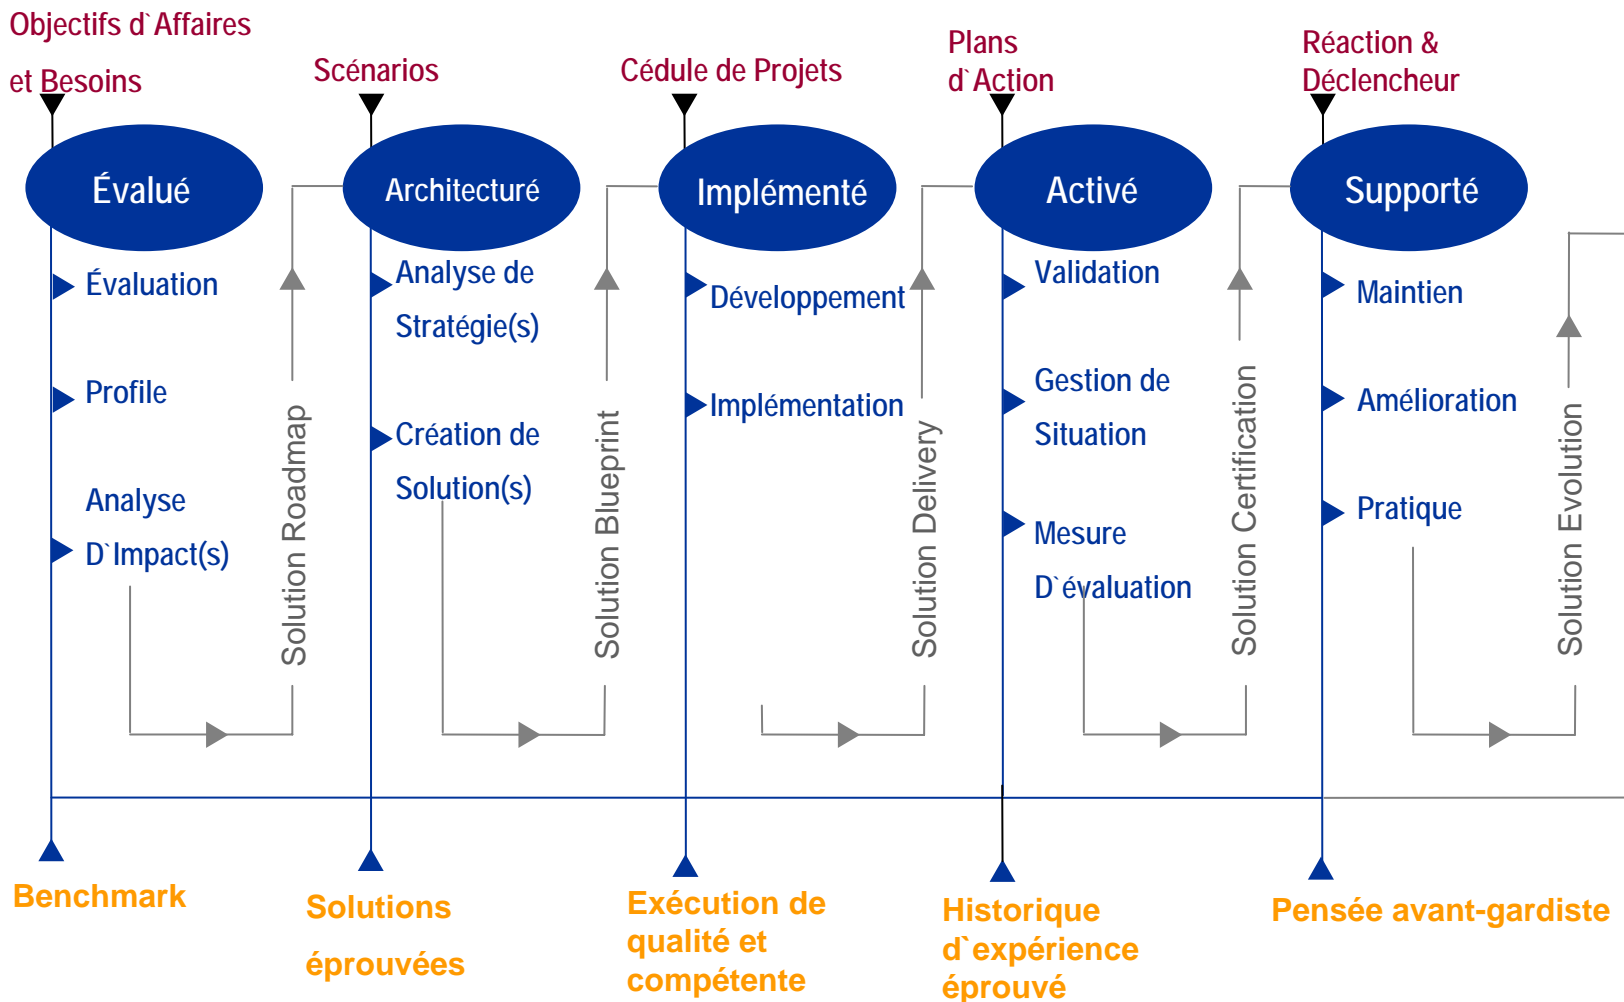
Objectifs d`Affaires et Besoins

Scénarios

Cédule de Projets

Plans d`Action

Réaction & Déclencheur

Évalué

Évaluation

Profile

Analyse D`Impact(s)

Solution Roadmap

Architecturé

Analyse de Stratégie(s)

Création de Solution(s)

Solution Blueprint

Implémenté

Développement

Implémentation

Solution Delivery

Activé

Validation

Gestion de Situation

Mesure D`évaluation

Solution Certification

Supporté

Maintien

Amélioration

Pratique

Solution Evolution

Benchmark

Solutions éprouvées

Exécution de qualité et compétente

Historique d`expérience éprouvé

Pensée avant-gardiste